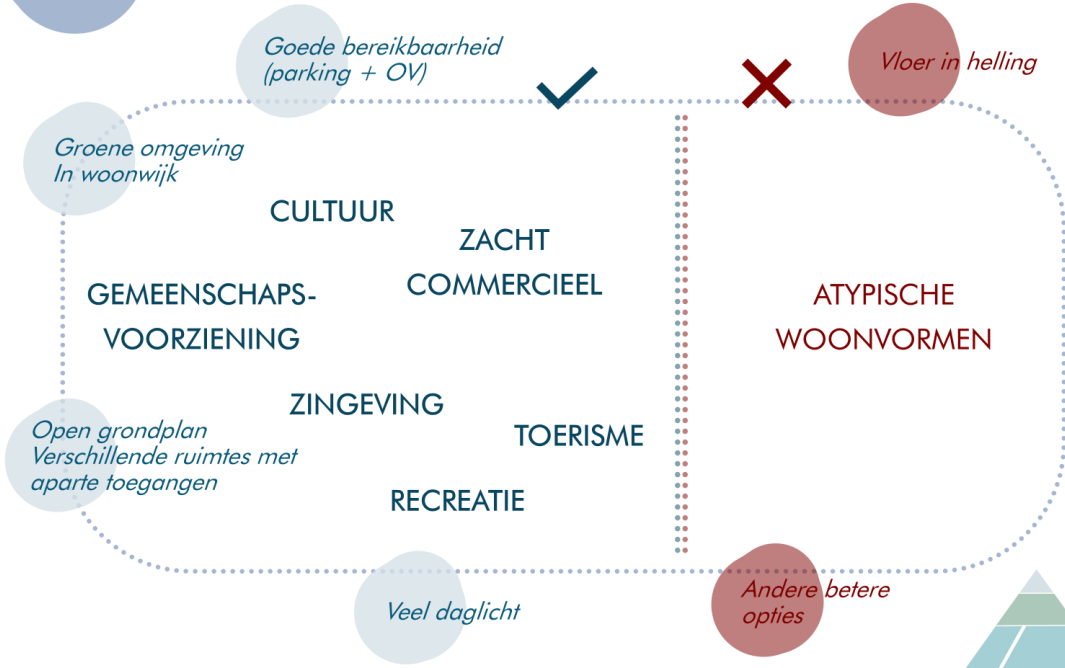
Goede bereikbaarheid (parking + OV)

Vloer in helling

Groene omgeving
In woonwijk

CULTUUR

ZACHT COMMERCIEEL

GEMEENSCHAPSVOORZIENING

ZINGEVING

TOERISME

RECREATIE

ATYPISCHE WOONVORMEN

Open grondplan
Verschillende ruimtes met aparte toegangen

Veel daglicht

Andere betere opties